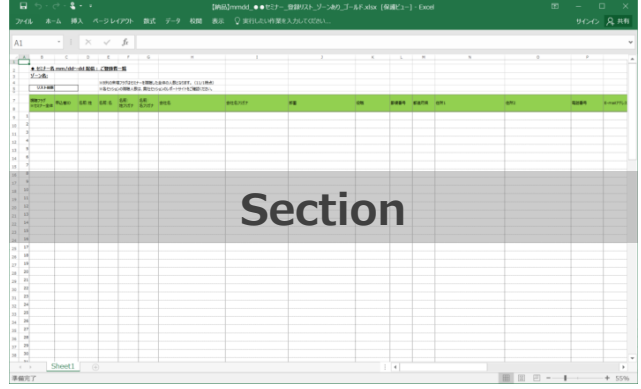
【納品】mmdd_●●セミナー_登録リスト_ゾーンあり_ゴールド.xlsx [保護ビュー] - Excel

ファイル ホーム 挿入 ページレイアウト 数式 データ 校閲 表示 実行したい作業を入力してください...

サインイン 共有

A1

● セミナー名 mm/dd～dd 期間 ご登録者一覧

ゾーン名:

リスト番号

Section

Sheet1

準備完了

55%